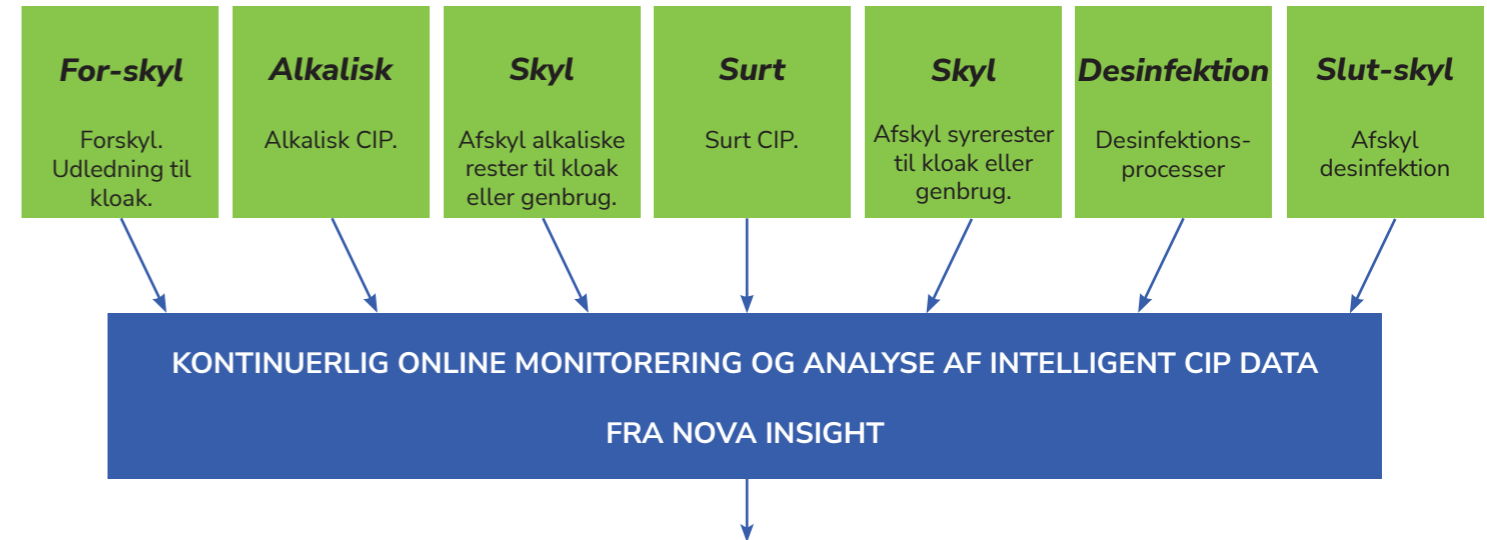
**For-skyl**

Forskyl. Udledning til kloak.

**Alkalisk**

Alkalisk CIP.

**Skyl**

Afskyl alkaliske rester til kloak eller genbrug.

**Surt**

Surt CIP.

**Skyl**

Afskyl syrerester til kloak eller genbrug.

**Desinfektion**

Desinfektions-processer

**Slut-skyl**

Afskyl desinfektion

KONTINUERLIG ONLINE MONITORERING OG ANALYSE AF INTELLIGENT CIP DATA

FRA NOVA INSIGHT